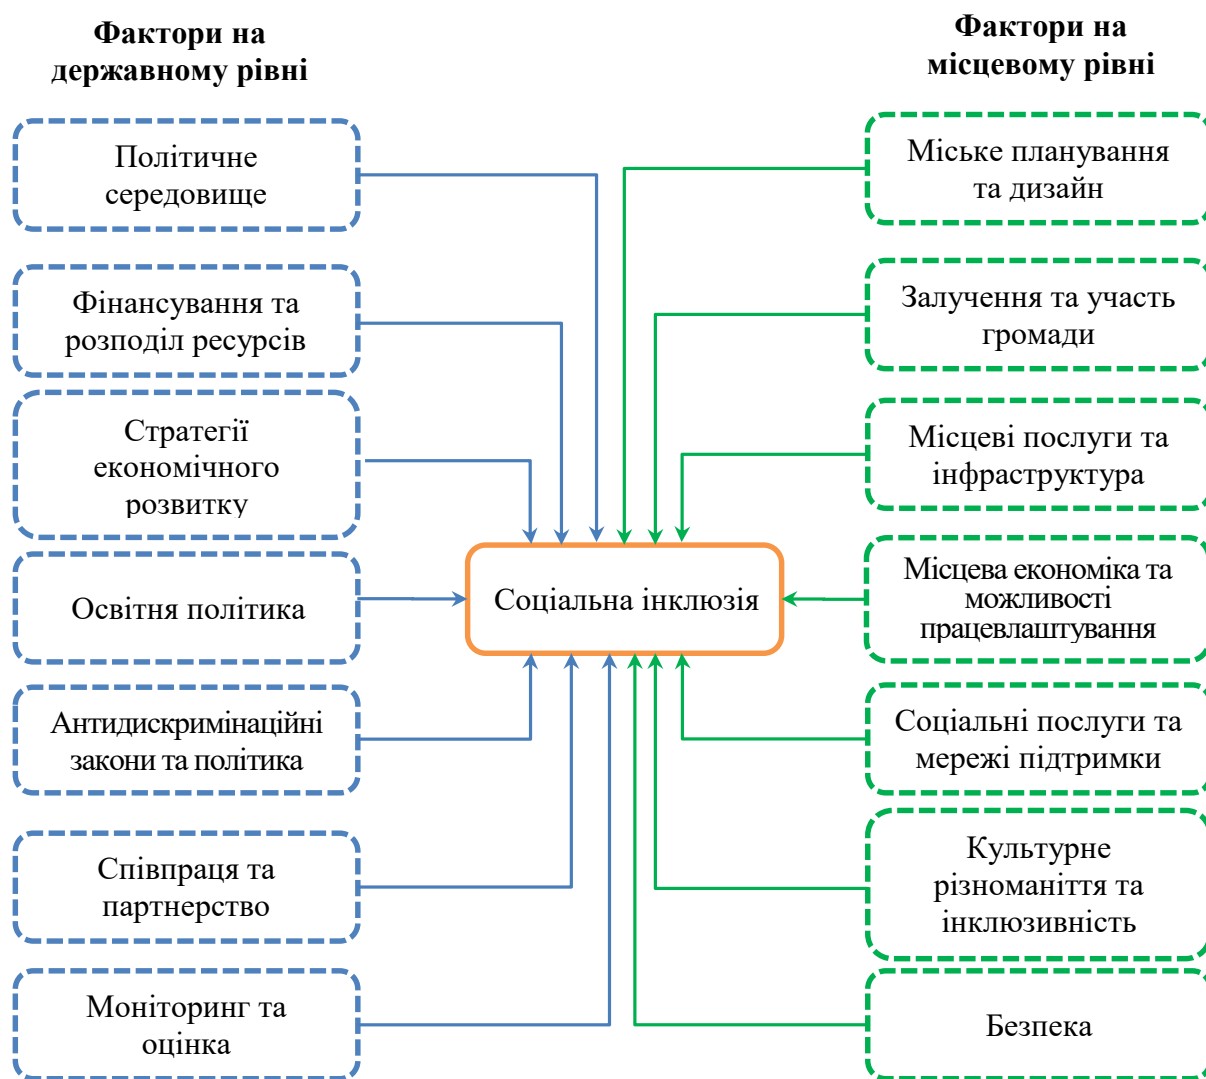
Фактори на державному рівні

Фактори на місцевому рівні

Політичне середовище

Фінансування та розподіл ресурсів

Стратегії економічного розвитку

Освітня політика

Антидискримінаційні закони та політика

Співпраця та партнерство

Моніторинг та оцінка

Соціальна інклюзія

Міське планування та дизайн

Залучення та участь громади

Місцеві послуги та інфраструктура

Місцева економіка та можливості працевлаштування

Соціальні послуги та мережі підтримки

Культурне різноманіття та інклюзивність

Безпека